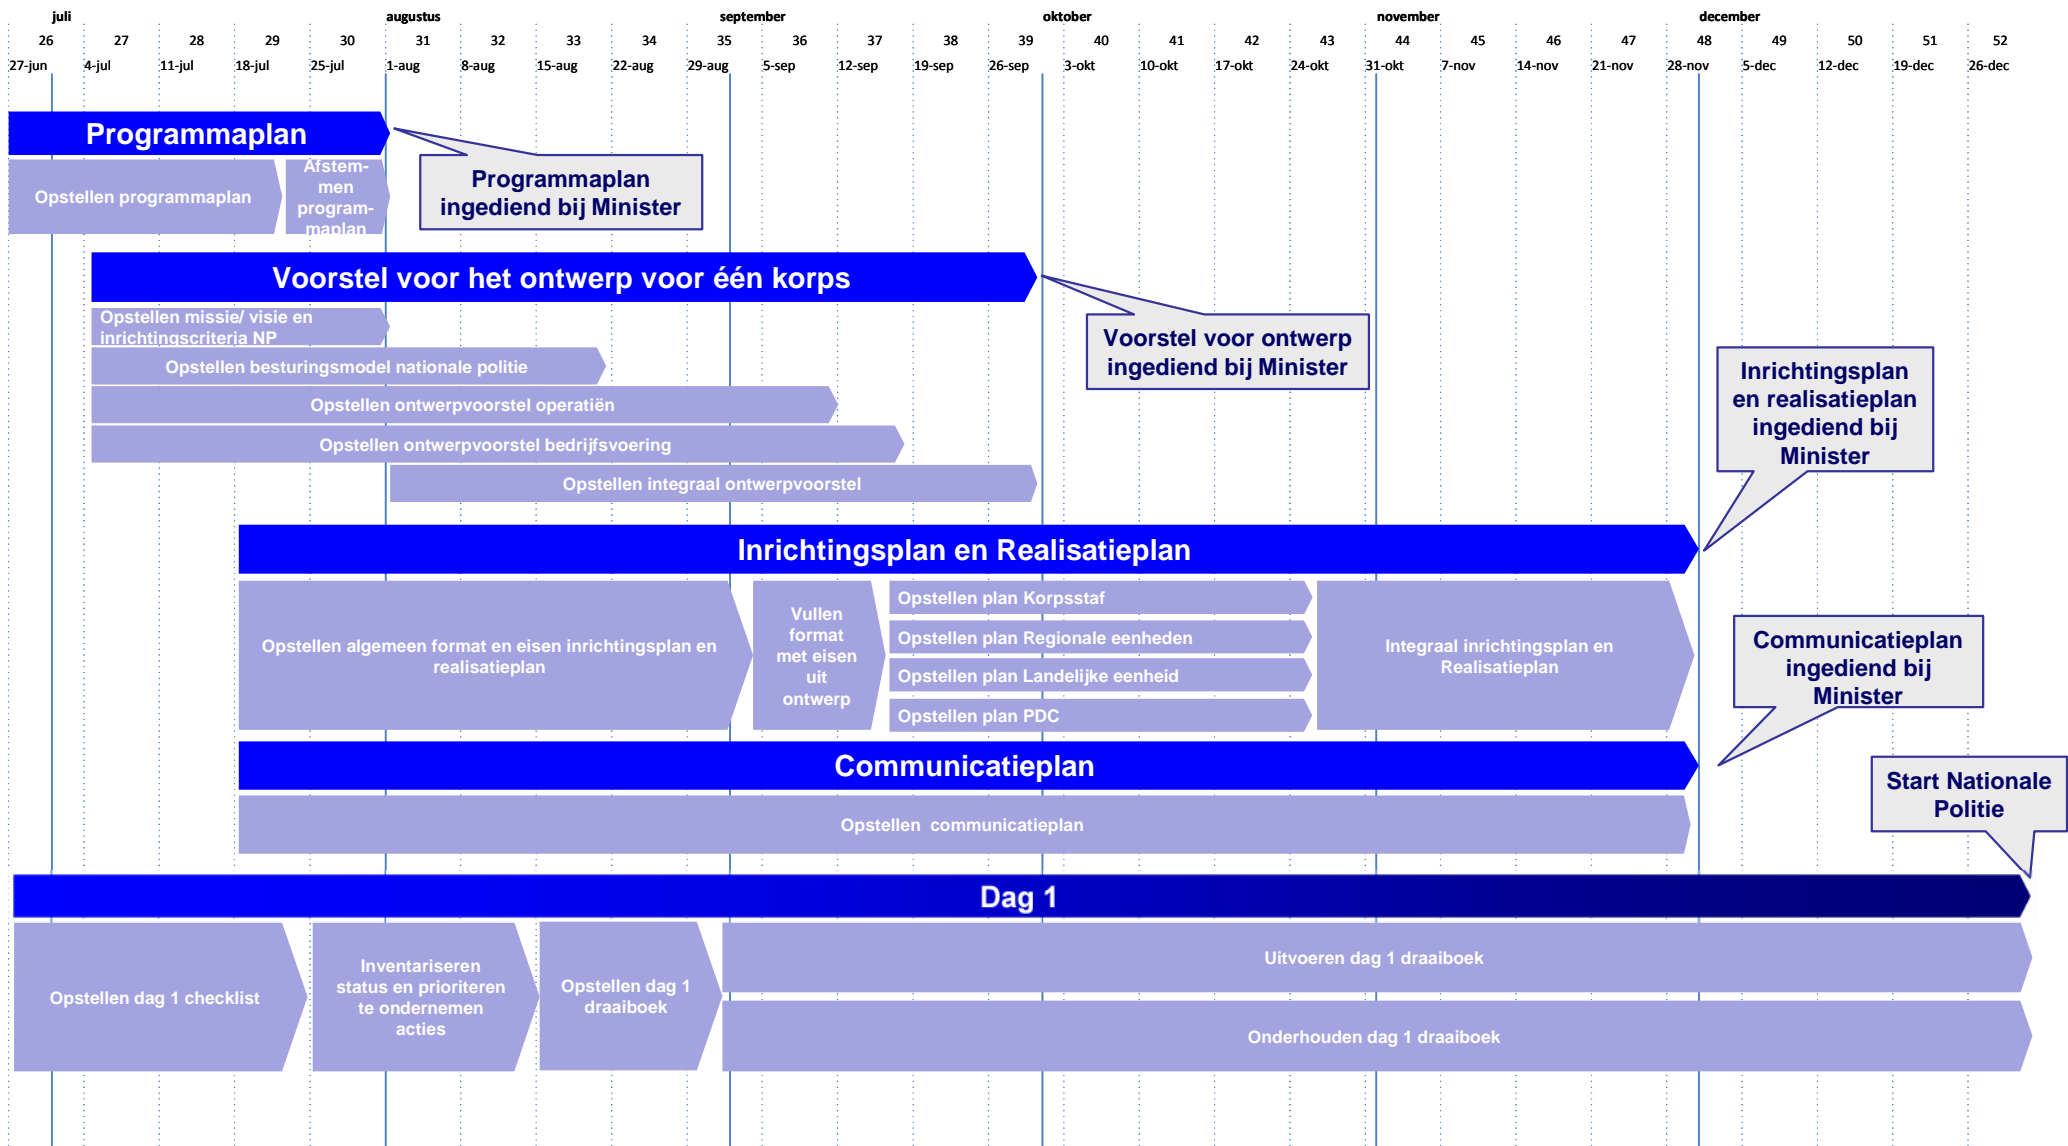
juli augustus september oktober november december

| 26 | 27 | 28 | 29 | 30 | 31 | 32 | 33 | 34 | 35 | 36 | 37 | 38 | 39 | 40 | 41 | 42 | 43 | 44 | 45 | 46 | 47 | 48 | 49 | 50 | 51 | 52 |
|---|---|---|---|---|---|---|---|---|---|---|---|---|---|---|---|---|---|---|---|---|---|---|---|---|---|---|
| 27-jun | 4-jul | 11-jul | 18-jul | 25-jul | 1-aug | 8-aug | 15-aug | 22-aug | 29-aug | 5-sep | 12-sep | 19-sep | 26-sep | 3-okt | 10-okt | 17-okt | 24-okt | 31-okt | 7-nov | 14-nov | 21-nov | 28-nov | 5-dec | 12-dec | 19-dec | 26-dec |

Programmaplan

Opstellen programmaplan

Afstemmen programmaplan

Programmaplan ingediend bij Minister

Voorstel voor het ontwerp voor één korps

Opstellen missie/ visie en inrichtingscriteria NP

Opstellen besturingsmodel nationale politie

Opstellen ontwerpvoorstel operatiën

Opstellen ontwerpvoorstel bedrijfsvoering

Opstellen integraal ontwerpvoorstel

Voorstel voor ontwerp ingediend bij Minister

Inrichtingsplan en realisatieplan ingediend bij Minister

Inrichtingsplan en Realisatieplan

Opstellen algemeen format en eisen inrichtingsplan en realisatieplan

Vullen format met eisen uit ontwerp

Opstellen plan Korpsstaf

Opstellen plan Regionale eenheden

Opstellen plan Landelijke eenheid

Opstellen plan PDC

Integraal inrichtingsplan en Realisatieplan

Communicatieplan ingediend bij Minister

Communicatieplan

Opstellen communicatieplan

Start Nationale Politie

Dag 1

Opstellen dag 1 checklist

Inventariseren status en prioriteren te ondernemen acties

Opstellen dag 1 draaiboek

Uitvoeren dag 1 draaiboek

Onderhouden dag 1 draaiboek